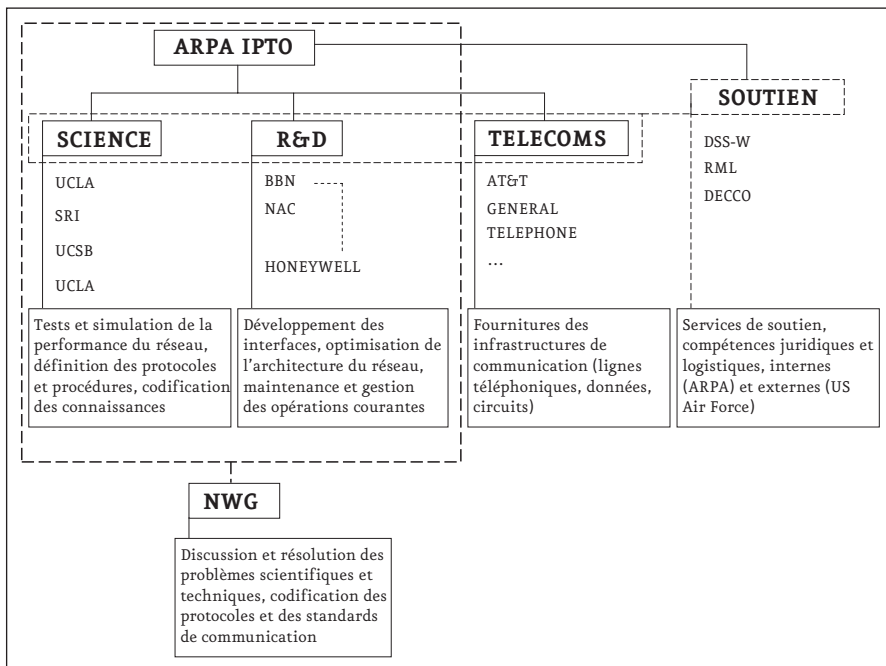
ARPA IPTO

SOUTIEN

SCIENCE

R&D

TELECOMS

UCLA
SRI
UCSB
UCLA

BBN
NAC
HONEYWELL

AT&T
GENERAL
TELEPHONE
...

DSS-W
RML
DECCO

Tests et simulation de la performance du réseau, définition des protocoles et procédures, codification des connaissances

Développement des interfaces, optimisation de l'architecture du réseau, maintenance et gestion des opérations courantes

Fournitures des infrastructures de communication (lignes téléphoniques, données, circuits)

Services de soutien, compétences juridiques et logistiques, internes (ARPA) et externes (US Air Force)

NWG

Discussion et résolution des problèmes scientifiques et techniques, codification des protocoles et des standards de communication